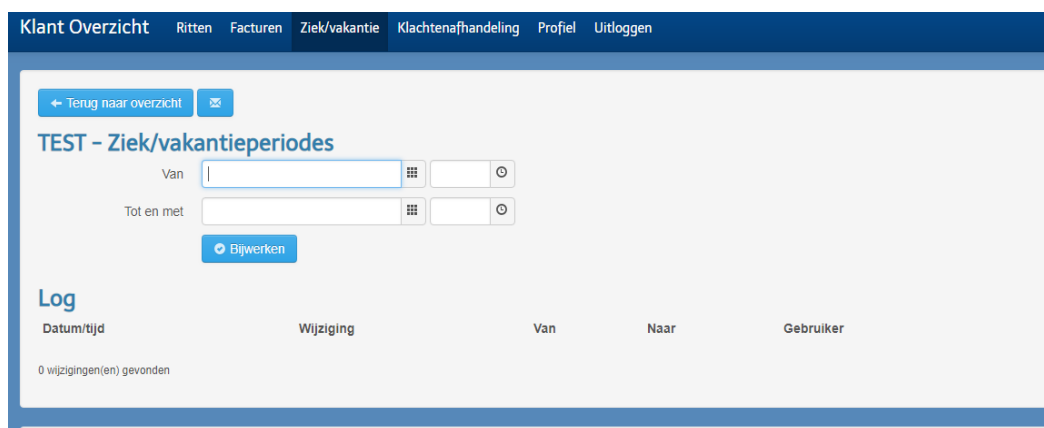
Klant Overzicht Ritten Facturen Ziek/vakantie Klachtenafhandeling Profiel Uitloggen

← Terug naar overzicht

TEST - Ziek/vakantieperiodes

Van

Tot en met

Bijwerken

Log

| Datum/tijd | Wijziging | Van | Naar | Gebruiker |
|---|---|---|---|---|

0 wijzigingen(en) gevonden